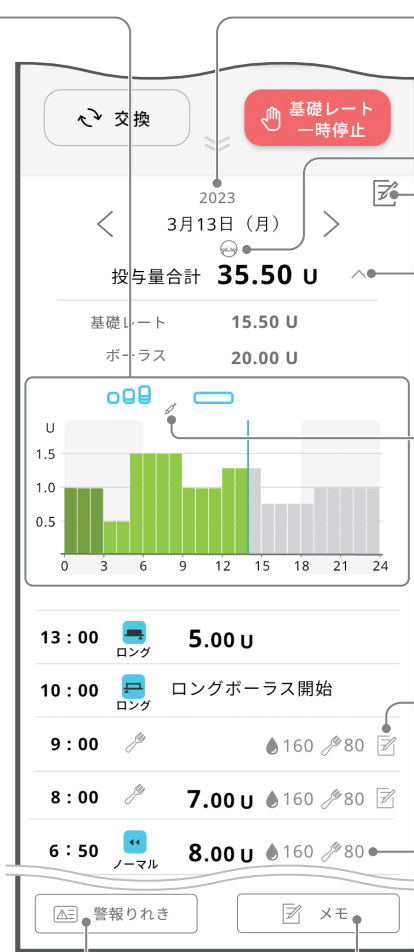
交換

基礎レート
一時停止

2023
3月13日（月）

投与量合計 35.50 U

基礎レート 15.50 U
ボーラス 20.00 U

U
1.5
1.0
0.5
0 3 6 9 12 15 18 21 24

13：00 ロング 5.00 U
10：00 ロング ロングボーラス開始
9：00 160 80
8：00 7.00 U 160 80
6：50 ノーマル 8.00 U 160 80

警報りれき
メモ